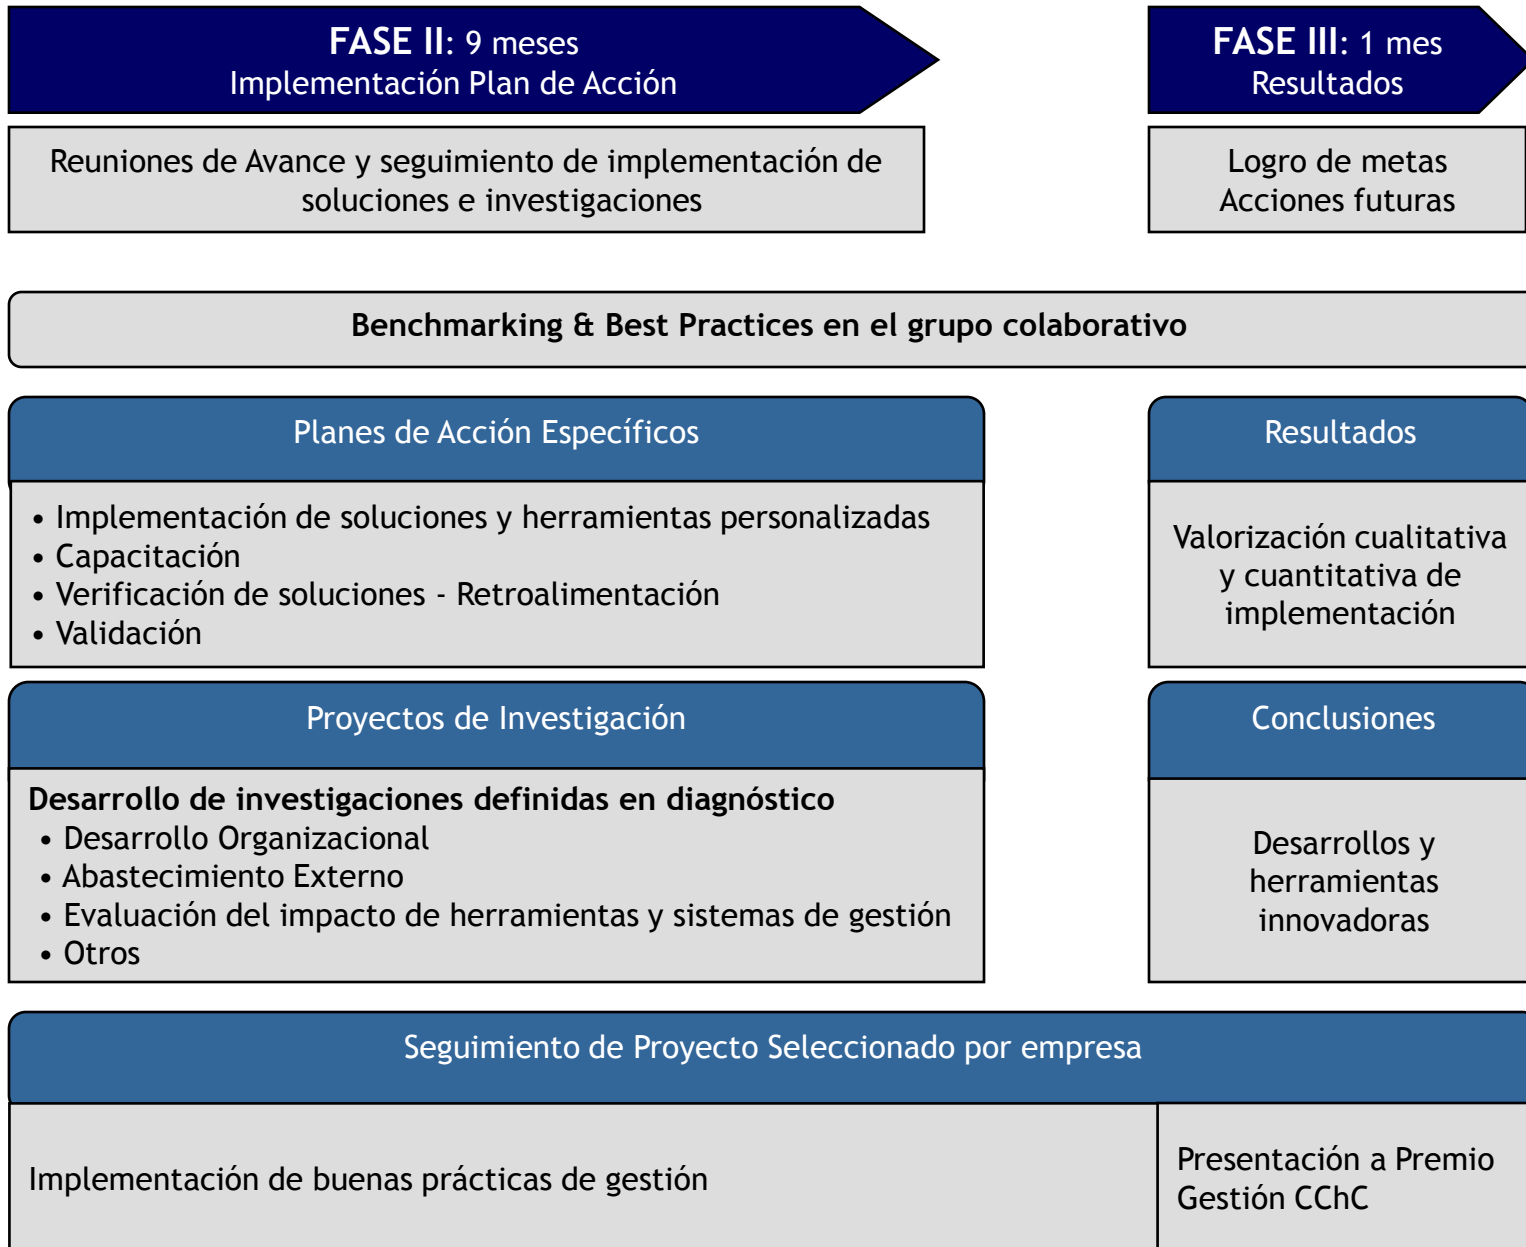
FASE II: 9 meses
Implementación Plan de Acción

FASE III: 1 mes
Resultados

Reuniones de Avance y seguimiento de implementación de soluciones e investigaciones

Logro de metas
Acciones futuras

Benchmarking & Best Practices en el grupo colaborativo

Planes de Acción Específicos

• Implementación de soluciones y herramientas personalizadas
• Capacitación
• Verificación de soluciones - Retroalimentación
• Validación

Resultados

Valorización cualitativa y cuantitativa de implementación

Proyectos de Investigación

Desarrollo de investigaciones definidas en diagnóstico
• Desarrollo Organizacional
• Abastecimiento Externo
• Evaluación del impacto de herramientas y sistemas de gestión
• Otros

Conclusiones

Desarrollos y herramientas innovadoras

Seguimiento de Proyecto Seleccionado por empresa

Implementación de buenas prácticas de gestión

Presentación a Premio Gestión CChC